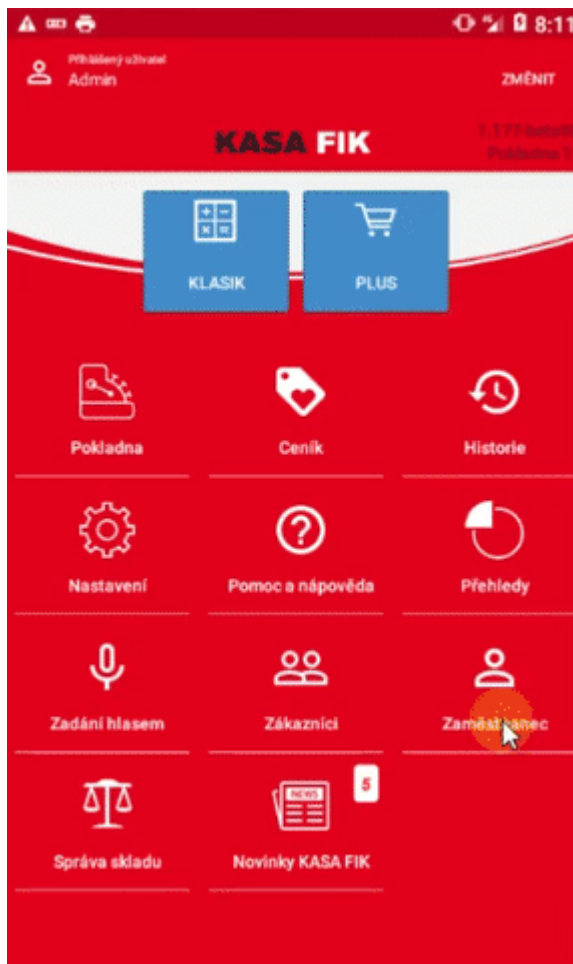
8:11

Přihlášený uživatel
Admin

ZMĚNIT

KASA FIK

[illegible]
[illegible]

KLASIK

PLUS

Pokladna

Ceník

Historie

Nastavení

Pomoc a nápověda

Přehledy

Zadání hlasem

Zákazníci

Zaměst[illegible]nec

Správa skladu

NEWS

Novinky KASA FIK

5